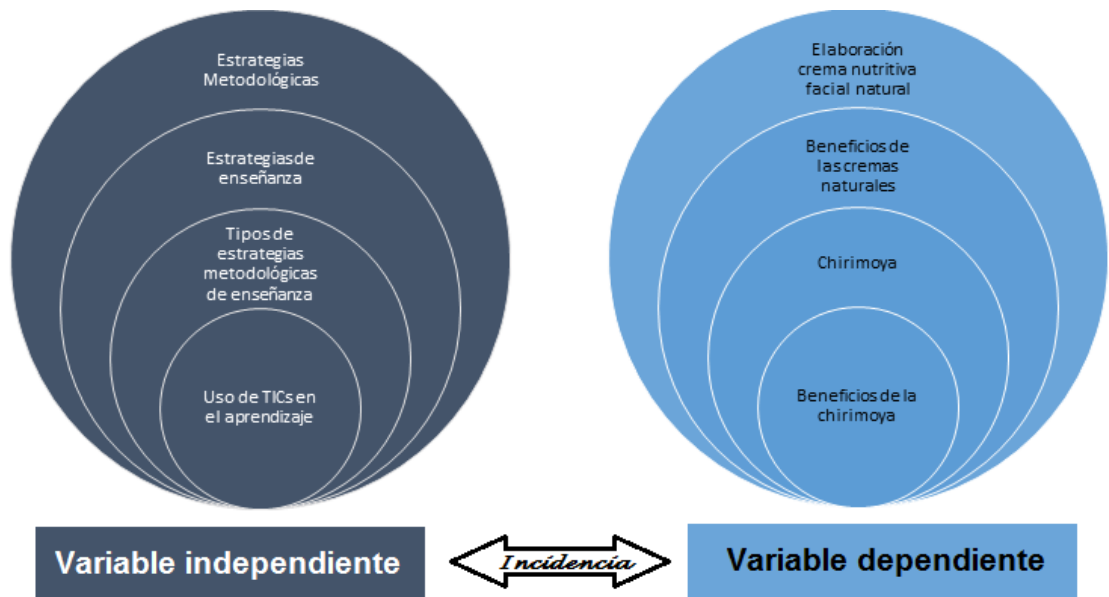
Estrategias Metodológicas

Estrategiasde enseñanza

Tiposde estrategias metodológicas de enseñanza

Uso de TICs en el aprendizaje

Elaboración crema nutritiva facial natural

Beneficios de las cremas naturales

Chirimoya

Beneficios de la chirimoya

Variable independiente

Incidencia

Variable dependiente